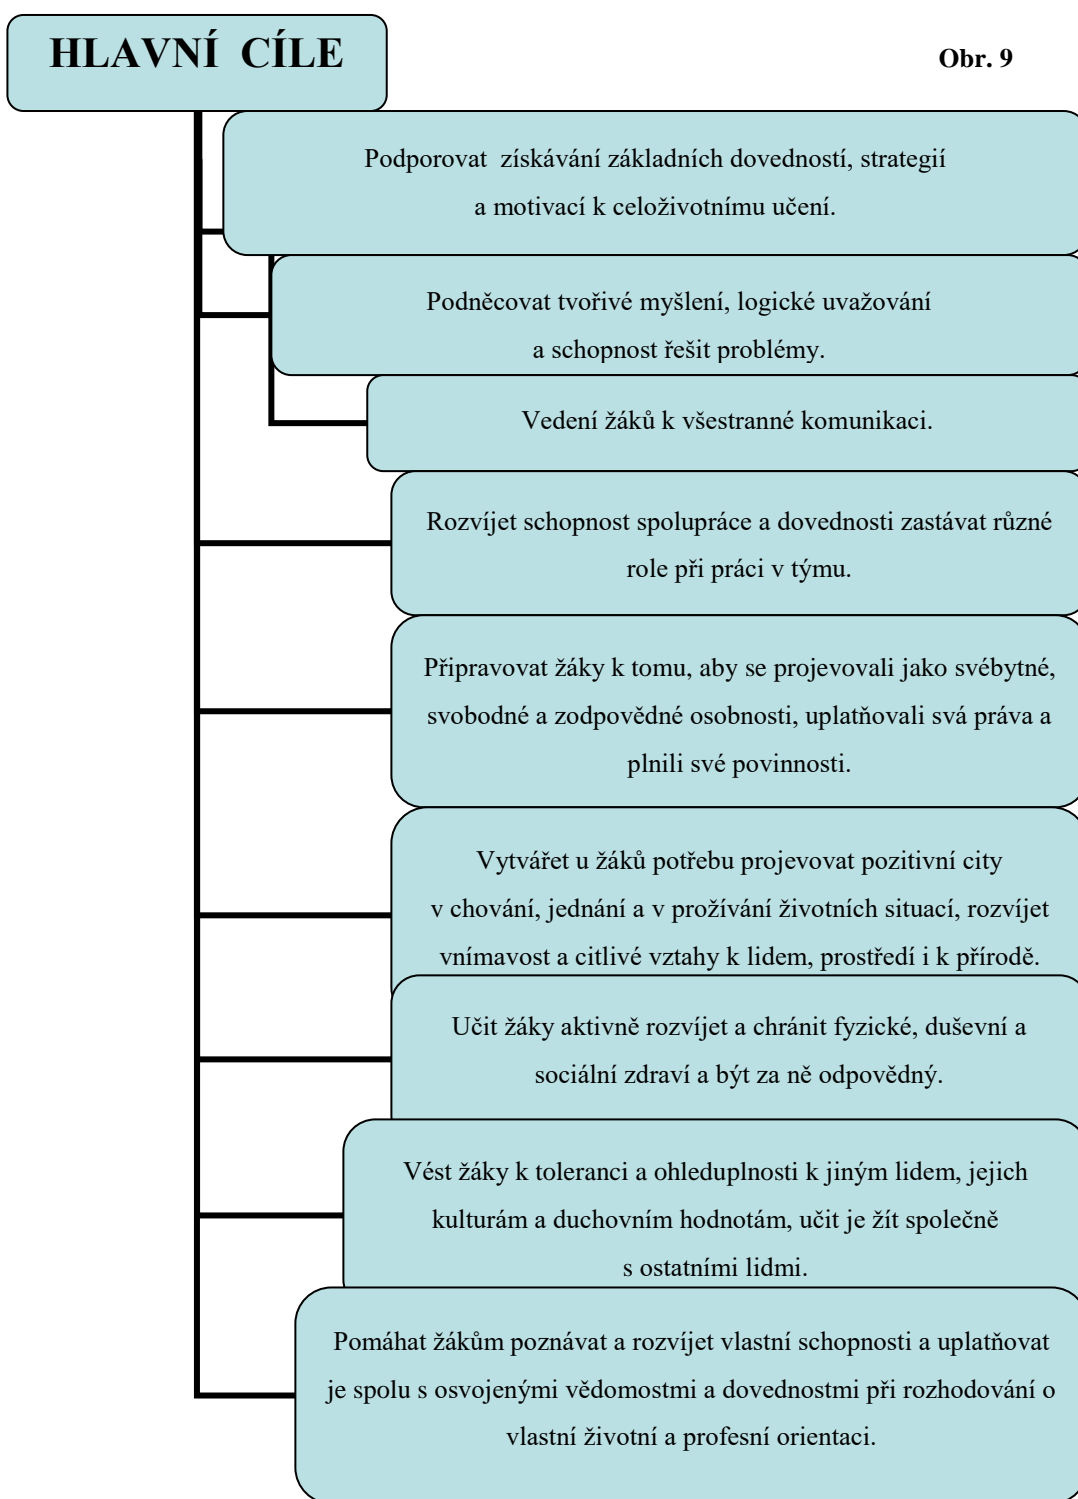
HLAVNÍ CÍLE

Obr. 9

Podporovat získávání základních dovedností, strategií a motivací k celoživotnímu učení.

Podněcovat tvořivé myšlení, logické uvažování a schopnost řešit problémy.

Vedení žáků k všestranné komunikaci.

Rozvíjet schopnost spolupráce a dovednosti zastávat různé role při práci v týmu.

Připravovat žáky k tomu, aby se projevovali jako svébytné, svobodné a zodpovědné osobnosti, uplatňovali svá práva a plnili své povinnosti.

Vytvářet u žáků potřebu projevovat pozitivní city v chování, jednání a v prožívání životních situací, rozvíjet vnímavost a citlivé vztahy k lidem, prostředí i k přírodě.

Učit žáky aktivně rozvíjet a chránit fyzické, duševní a sociální zdraví a být za ně odpovědný.

Vést žáky k toleranci a ohleduplnosti k jiným lidem, jejich kulturám a duchovním hodnotám, učit je žít společně s ostatními lidmi.

Pomáhat žákům poznávat a rozvíjet vlastní schopnosti a uplatňovat je spolu s osvojenými vědomostmi a dovednostmi při rozhodování o vlastní životní a profesní orientaci.